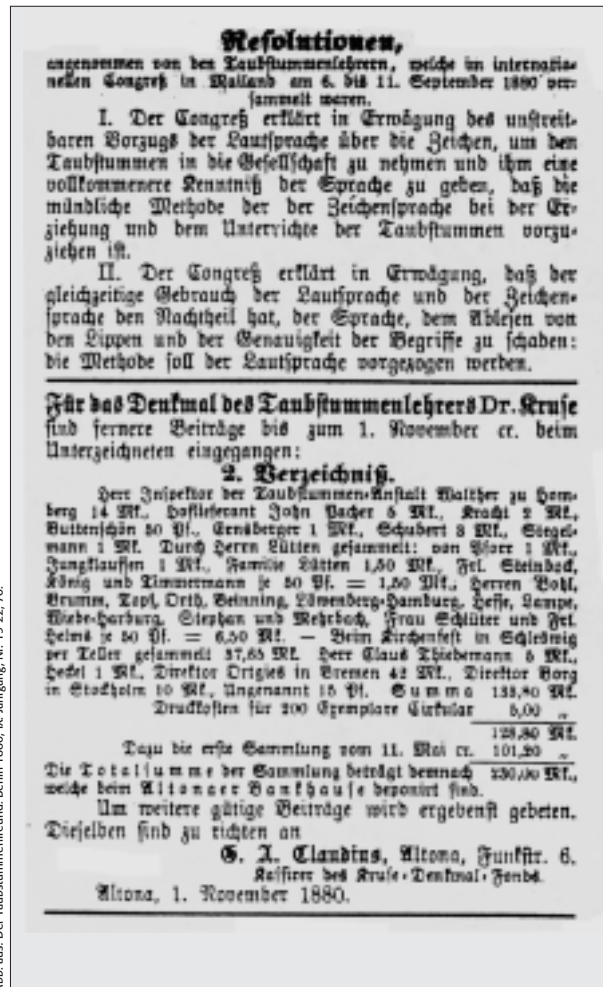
Resolutionen,

angenommen von den Taubstummenlehrern, welche im internationalen Congreß in Mailand am 6. bis 11. September 1880 versammelt waren.

I. Der Congreß erklärt in Erwägung des unstreitbaren Vorzugs der Lautsprache über die Zeichen, um den Taubstummen in die Gesellschaft zu nehmen und ihm eine vollkommenere Kenntniß der Sprache zu geben, daß die mündliche Methode der der Zeichensprache bei der Erziehung und dem Unterrichte der Taubstummen vorzuziehen ist.

II. Der Congreß erklärt in Erwägung, daß der gleichzeitige Gebrauch der Lautsprache und der Zeichensprache den Nachtheil hat, der Sprache, dem Ablesen von den Lippen und der Genauigkeit der Begriffe zu schaden: die Methode soll der Lautsprache vorgezogen werden.

Für das Denkmal des Taubstummenlehrers Dr. Kruse sind fernere Beiträge bis zum 1. November cr. beim Unterzeichneten eingegangen:

2. Verzeichniß.

Herr Inspektor der Taubstummen-Anstalt Walther zu Homberg 14 Mk., Hoflieferant John Bacher 5 Mk., Kracht 2 Mk., Buttenschön 50 Pf., Ernsberger 1 Mk., Schubert 3 Mk., Stegelmann 1 Mk. Durch Herrn Lütten gesammelt: von Storr 1 Mk., Jungklaussen 1 Mk., Familie Lütten 1,50 Mk., Frl. Steinbock, König und Zimmermann je 50 Pf. = 1,50 Mk., Herren Bohl, Brumm, Topf, Orth, Beinning, Löwenberg-Hamburg, Hesse, Lampe, Wiebe-Harburg, Stephan und Mehrbach, Frau Schlüter und Frl. Helms je 50 Pf. = 6,50 Mk. — Beim Kirchenfest in Schleswig per Teller gesammelt 37,65 Mk. Herr Claus Thiedemann 5 Mk., Heckel 1 Mk., Direktor Origies in Bremen 42 Mk., Direktor Borg in Stockholm 10 Mk., Ungenannt 15 Pf. Summa 133,80 Mk.

Druckkosten für 200 Exemplare Circular 5,00 „

128,80 Mk.

Dazu die erste Sammlung vom 11. Mai cr. 101,20 „

Die Totalsumme der Sammlung beträgt demnach 230,00 Mk., welche beim Altonaer Bankhause deponirt sind.

Um weitere gütige Beiträge wird ergebenst gebeten. Dieselben sind zu richten an

G. A. Claudius, Altona, Funkstr. 6.
Kassirer des Kruse-Denkmal-Fonds.

Altona, 1. November 1880.

Abb. aus: Der Taubstummenfreund. Berlin 1880, 5. Jahrgang, Nr. 19 22, 76.